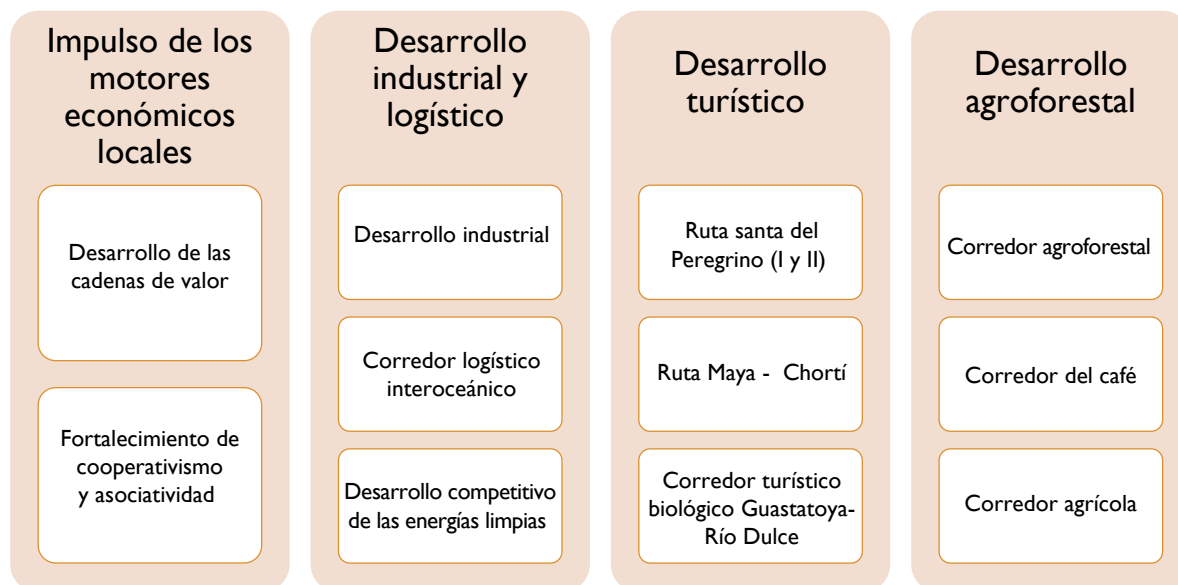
Impulso de los motores económicos locales

Desarrollo de las cadenas de valor

Fortalecimiento de cooperativismo y asociatividad

Desarrollo industrial y logístico

Desarrollo industrial

Corredor logístico interoceánico

Desarrollo competitivo de las energías limpias

Desarrollo turístico

Ruta santa del Peregrino (I y II)

Ruta Maya - Chortí

Corredor turístico biológico Guastatoya-Río Dulce

Desarrollo agroforestal

Corredor agroforestal

Corredor del café

Corredor agrícola